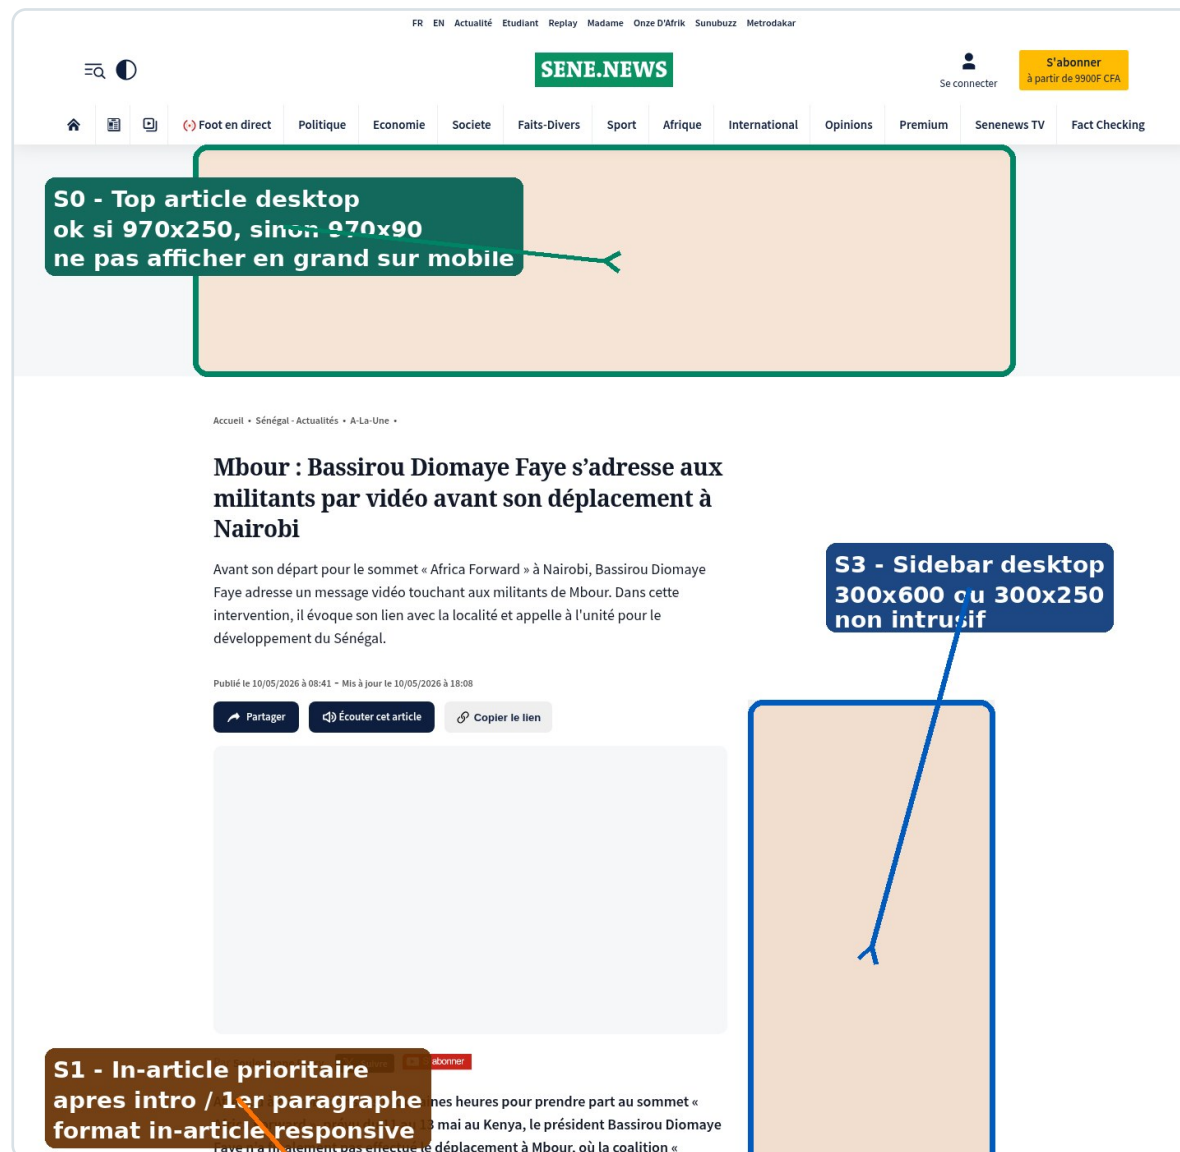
FR EN Actualité Etudiant Replay Madame Onze D'Afrik Sunubuzz Metrodakar

SENE.NEWS

Se connecter

S'abonner
à partir de 9900F CFA

Foot en direct Politique Economie Societe Faits-Divers Sport Afrique International Opinions Premium Senenews TV Fact Checking

S0 - Top article desktop
ok si 970x250, sinon 970x90
ne pas afficher en grand sur mobile

Accueil • Sénégal - Actualités • A-La-Une •

Mbour : Bassirou Diomaye Faye s'adresse aux militants par vidéo avant son déplacement à Nairobi

Avant son départ pour le sommet « Africa Forward » à Nairobi, Bassirou Diomaye Faye adresse un message vidéo touchant aux militants de Mbour. Dans cette intervention, il évoque son lien avec la localité et appelle à l'unité pour le développement du Sénégal.

Publié le 10/05/2026 à 08:41 - Mis à jour le 10/05/2026 à 18:08

Partager Écouter cet article Copier le lien

S3 - Sidebar desktop
300x600 ou 300x250
non intrusif

S1 - In-article prioritaire
apres intro / 1er paragraphe
format in-article responsive

abonner

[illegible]nes heures pour prendre part au sommet « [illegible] mai au Kenya, le président Bassirou Diomaye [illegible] déplacement à Mbour, où la coalition «